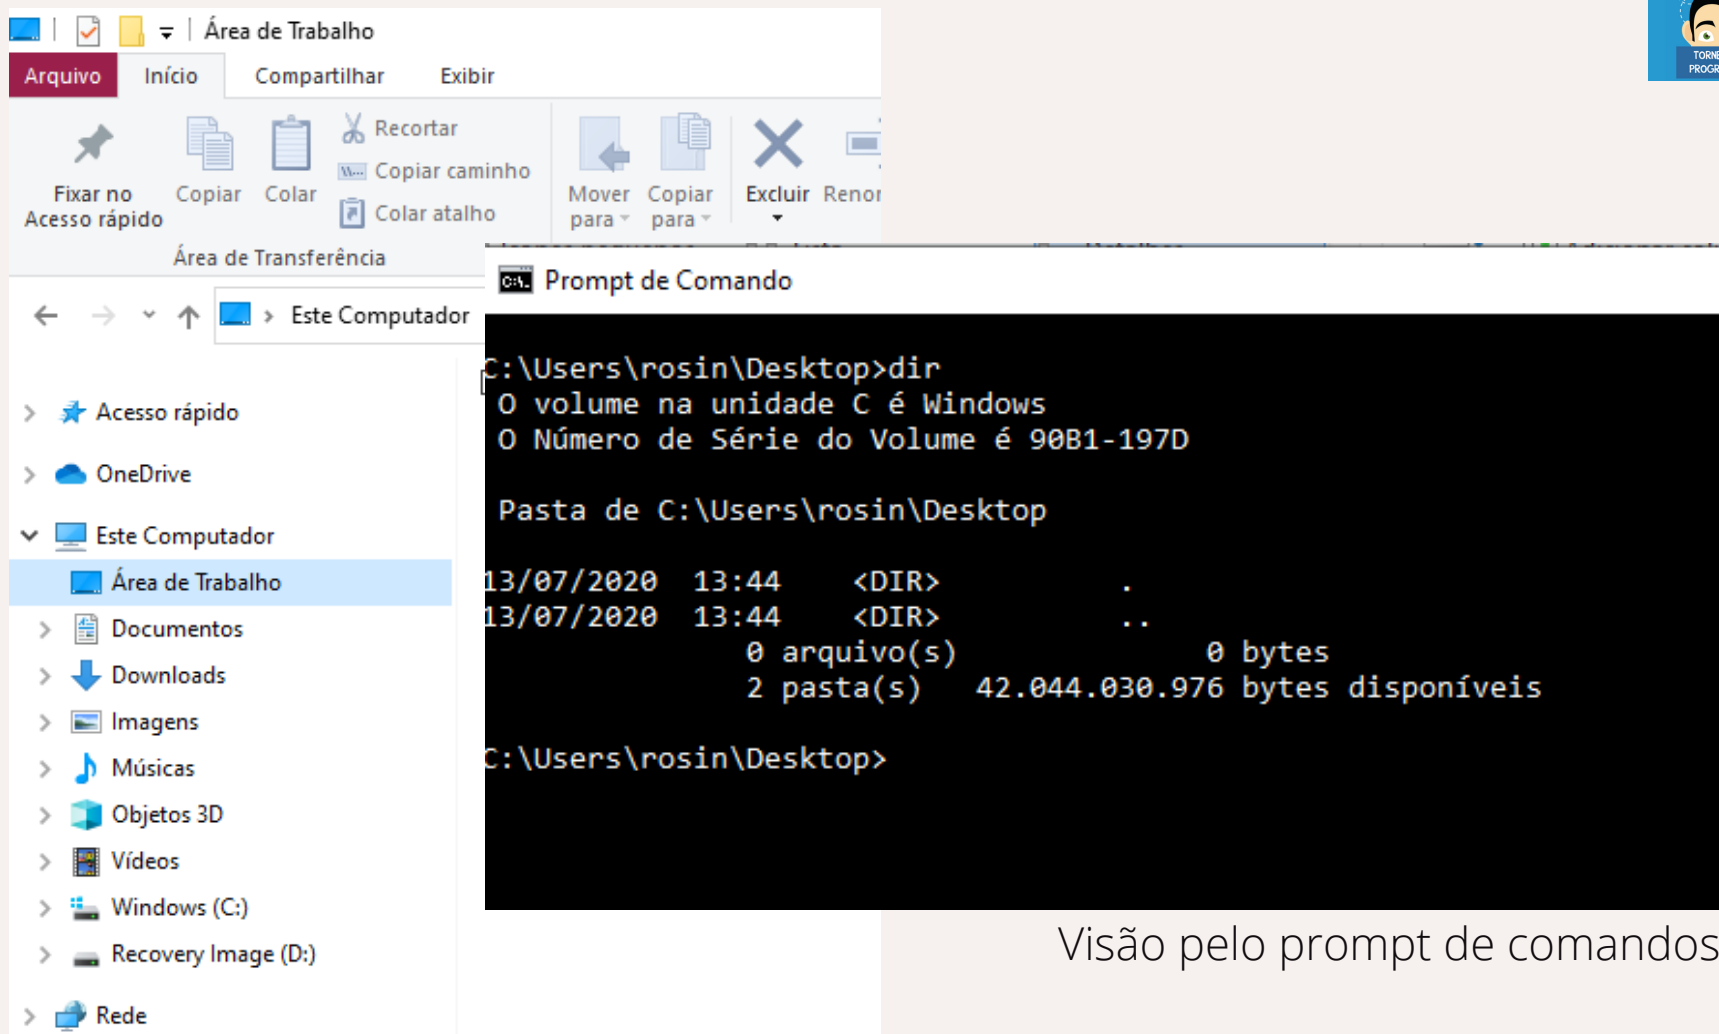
Área de Trabalho

Arquivo Início Compartilhar Exibir

Fixar no Acesso rápido Copiar Colar Recortar Copiar caminho Colar atalho Área de Transferência Mover para Copiar para Excluir Renor

TORNE PROGR

Este Computador

Acesso rápido
OneDrive
Este Computador
Área de Trabalho
Documentos
Downloads
Imagens
Músicas
Objetos 3D
Vídeos
Windows (C:)
Recovery Image (D:)
Rede

Prompt de Comando

C:\Users\rosin\Desktop>dir
O volume na unidade C é Windows
O Número de Série do Volume é 90B1-197D

Pasta de C:\Users\rosin\Desktop

13/07/2020 13:44 <DIR> .
13/07/2020 13:44 <DIR> ..
0 arquivo(s) 0 bytes
2 pasta(s) 42.044.030.976 bytes disponíveis

C:\Users\rosin\Desktop>

Visão pelo prompt de comandos